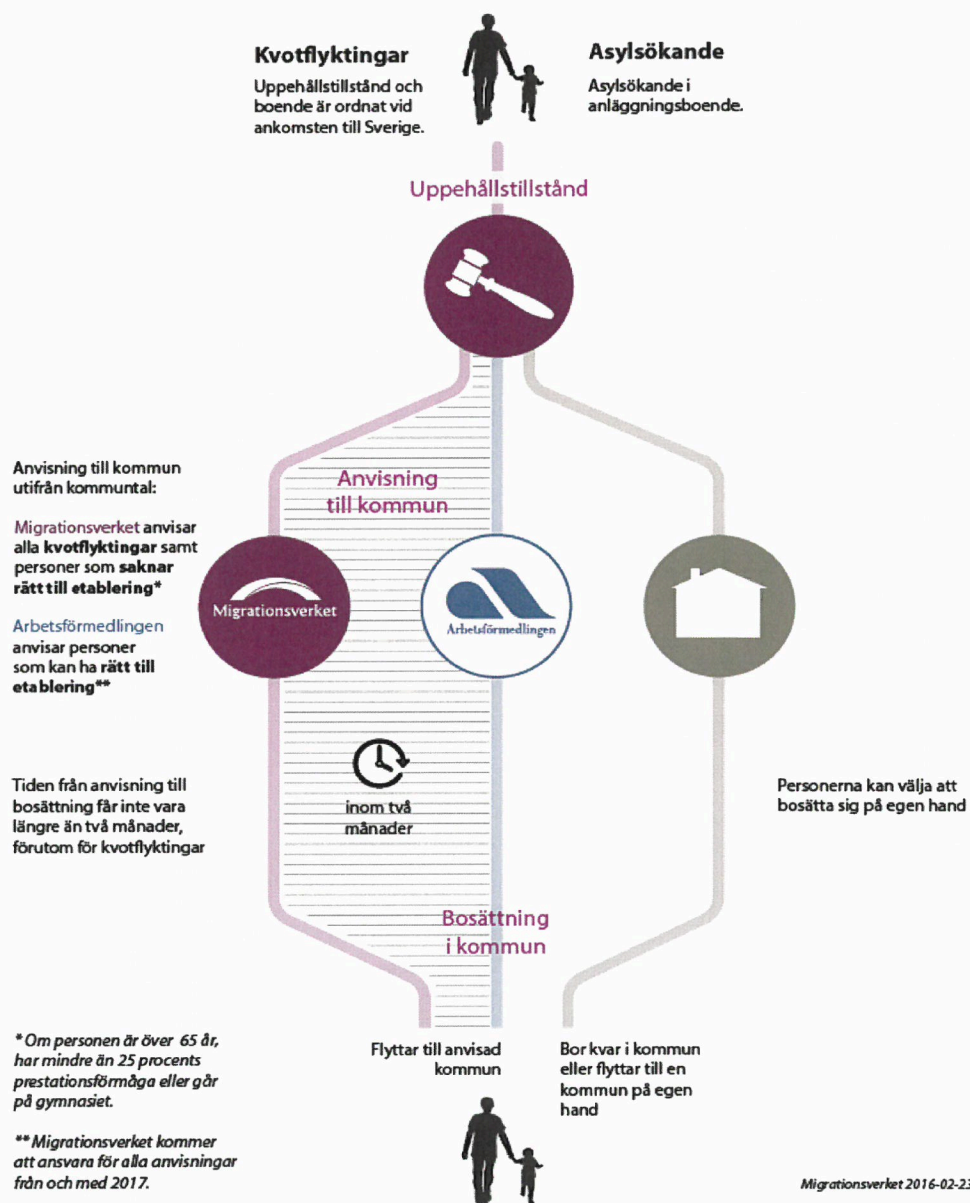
Kvotflyktingar

Uppehållstillstånd och boende är ordnat vid ankomsten till Sverige.

Asylsökande

Asylsökande i anläggningsboende.

Uppehållstillstånd

Anvisning till kommun utifrån kommuntal:

Migrationsverket anvisar alla **kvotflyktingar** samt personer som **saknar rätt till etablering***

Arbetsförmedlingen anvisar personer som kan ha **rätt till etablering****

Anvisning till kommun

Migrationsverket

Arbetsförmedlingen

Tiden från anvisning till bosättning får inte vara längre än två månader, förutom för kvotflyktingar

inom två månader

Personerna kan välja att bosätta sig på egen hand

Bosättning i kommun

*Om personen är över 65 år, har mindre än 25 procents prestationsförmåga eller går på gymnasiet.

**Migrationsverket kommer att ansvara för alla anvisningar från och med 2017.

Flyttar till anvisad kommun

Bor kvar i kommun eller flyttar till en kommun på egen hand

Migrationsverket 2016-02-23